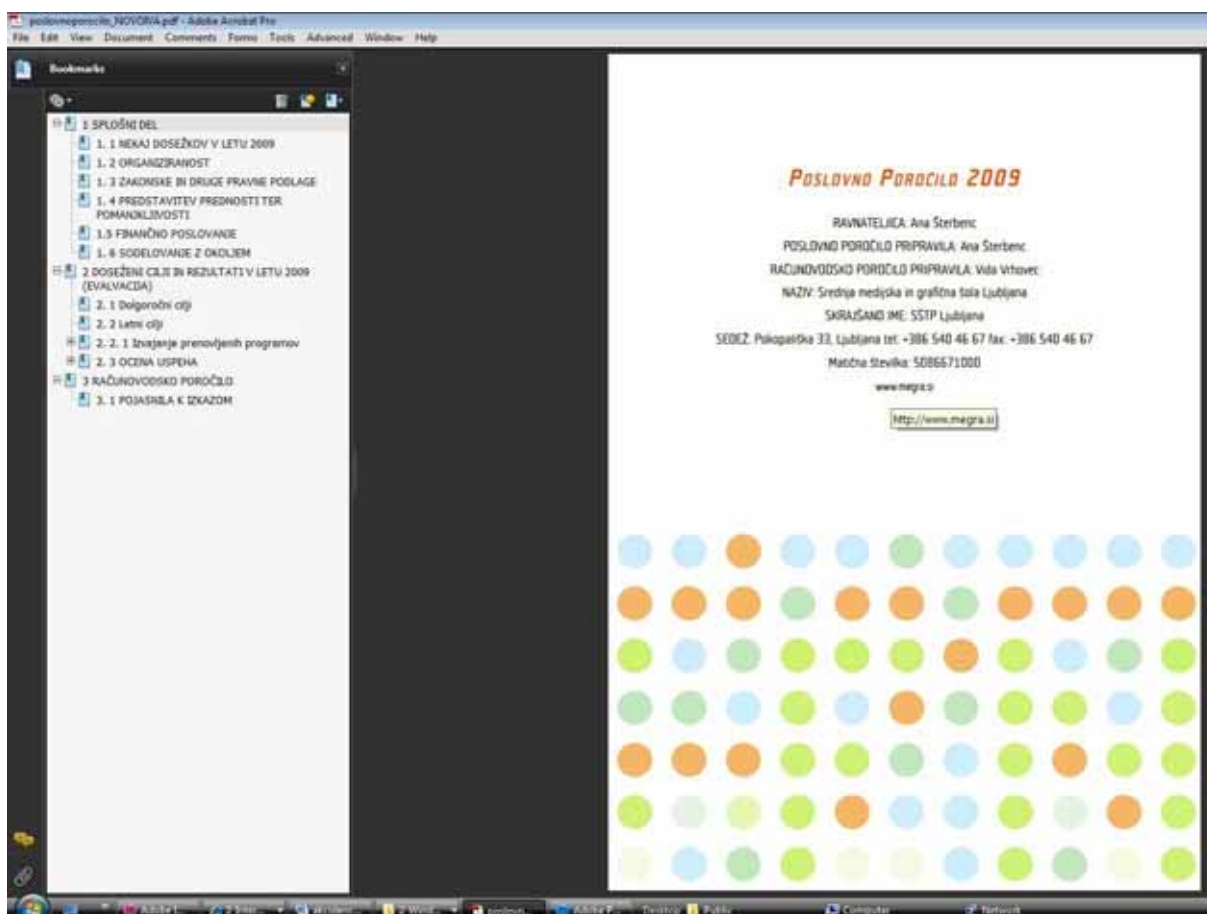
poslovnoporocilo_NOVOVA.pdf - Adobe Acrobat Pro
File Edit View Document Comments Forms Tools Advanced Window Help

Bookmarks

1 SPLOŠNI DEL
1. 1 NEKAJ DOSEŽKOV V LETU 2009
1. 2 ORGANIZIRANOST
1. 3 ZAKONSKE IN DRUGE PRAVNE PODLAGE
1. 4 PREDSTAVITEV PREDNOSTI TER POMANJKLJIVOSTI
1.5 FINANČNO POSLOVANJE
1. 6 SODELOVANJE Z OKOLJEM
2 DOSEŽENI CILJI IN REZULTATI V LETU 2009 (EVALVACIJA)
2. 1 Dolgoročni cilji
2. 2 Letni cilji
2. 2. 1 Izvajanje prenovljenih programov
2. 3 OCENA USPEHA
3 RAČUNOVODSKO POROČILO
3. 1 POJASNILA K IZKAZOM

POSLOVNO POROČILO 2009

RAVNATELJICA: Ana Šterbenc
POSLOVNO POROČILO PRIPRAVILA: Ana Šterbenc
RAČUNOVODSKO POROČILO PRIPRAVILA: Vida Vrhovec
NAZIV: Srednja medijska in grafična šola Ljubljana
SKRAJŠANO IME: SSTP Ljubljana
SEDEŽ: Pokopališka 33, Ljubljana tel: +386 540 46 67 fax: +386 540 46 67
Matična številka: 5086671000
www.megra.si

http://www.megra.si

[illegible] Computer Network